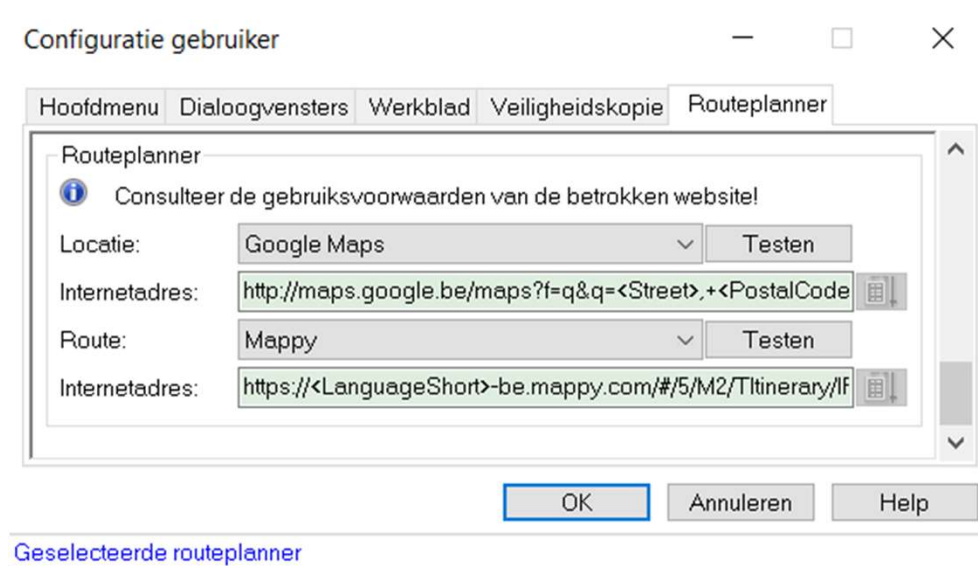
Configuratie gebruiker

Hoofdmenu | Dialoogvensters | Werkblad | Veiligheidskopie | Routeplanner

Routeplanner

Consulteer de gebruiksvoorwaarden van de betrokken website!

Locatie: Google Maps Testen

Internetadres: http://maps.google.be/maps?f=q&q=<Street>,+<PostalCode

Route: Mappy Testen

Internetadres: https://<LanguageShort>-be.mappy.com/#/5/M2/TItinerary/IF

OK Annuleren Help

Geselecteerde routeplanner